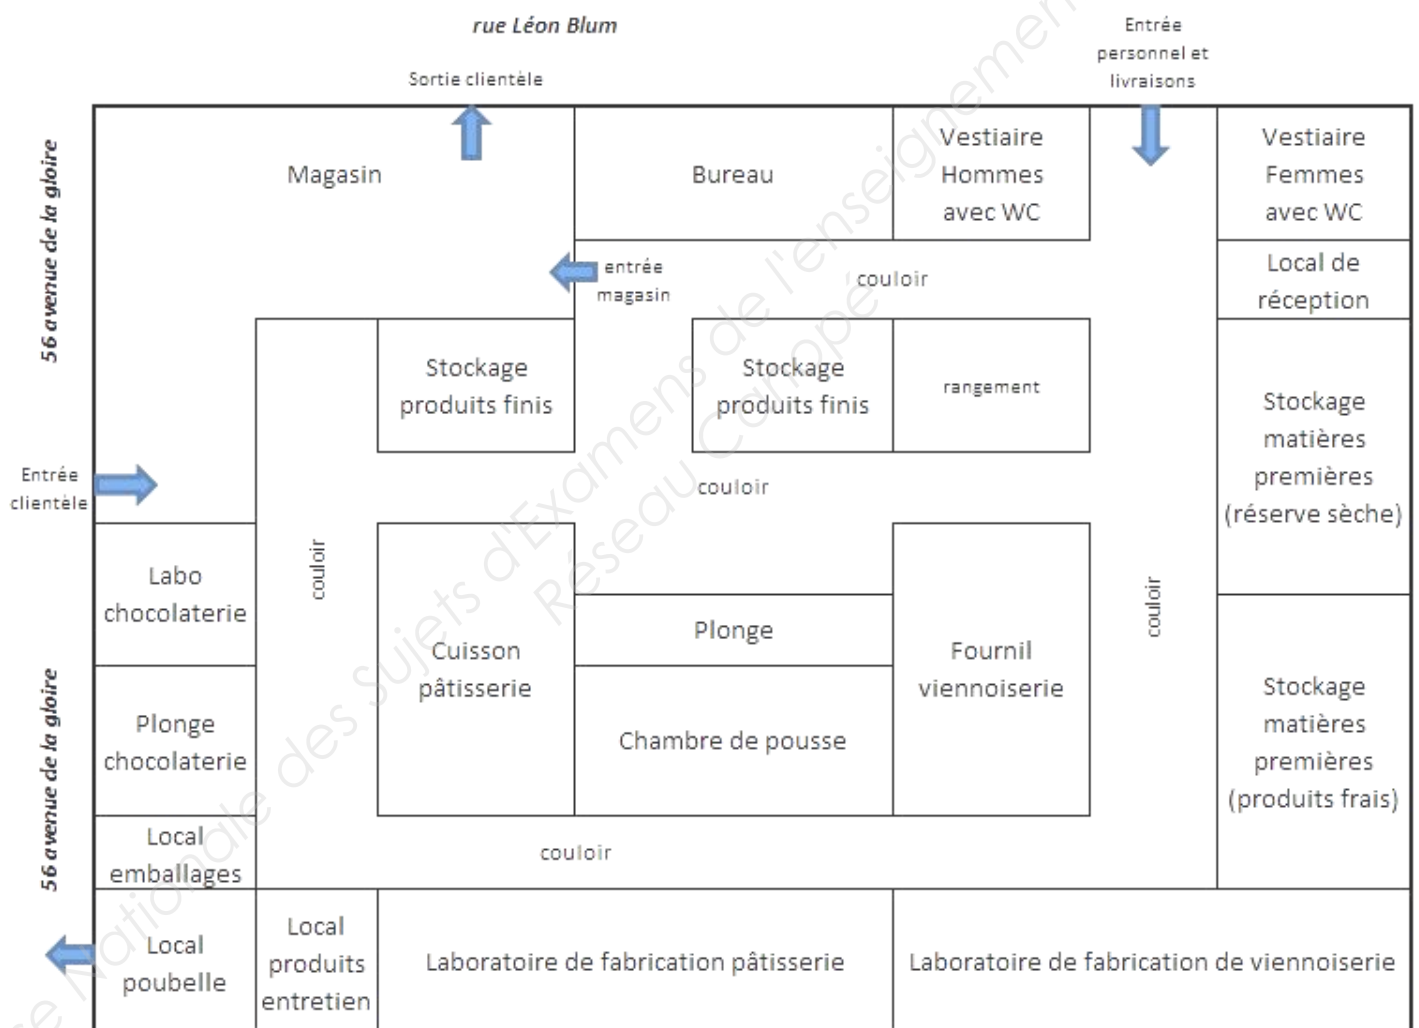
rue Léon Blum

Sortie clientèle

Entrée personnel et livraisons

56 avenue de la gloire

Magasin

Bureau

Vestiaire Hommes avec WC

Vestiaire Femmes avec WC

entrée magasin

couloir

Local de réception

Stockage produits finis

Stockage produits finis

rangement

Stockage matières premières (réserve sèche)

Entrée clientèle

couloir

Labo chocolaterie

couloir

couloir

Plonge

Cuisson pâtisserie

Fournil viennoiserie

Stockage matières premières (produits frais)

56 avenue de la gloire

Plonge chocolaterie

Chambre de pousse

Local emballages

couloir

Local poubelle

Local produits entretien

Laboratoire de fabrication pâtisserie

Laboratoire de fabrication de viennoiserie

Banque Nationale des Sujets d'Examens de l'enseignement Réseau Canopé